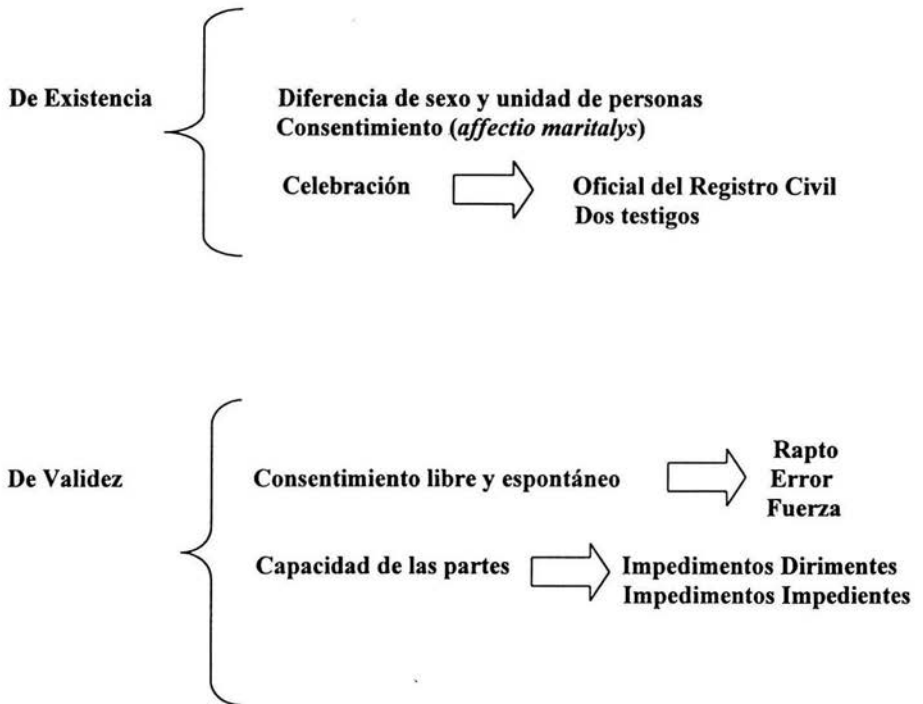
De Existencia

Diferencia de sexo y unidad de personas
Consentimiento (*affectio maritalys*)

Celebración

Oficial del Registro Civil
Dos testigos

De Validez

Consentimiento libre y espontáneo

Rapto
Error
Fuerza

Capacidad de las partes

Impedimentos Dirimentes
Impedimentos Impedientes